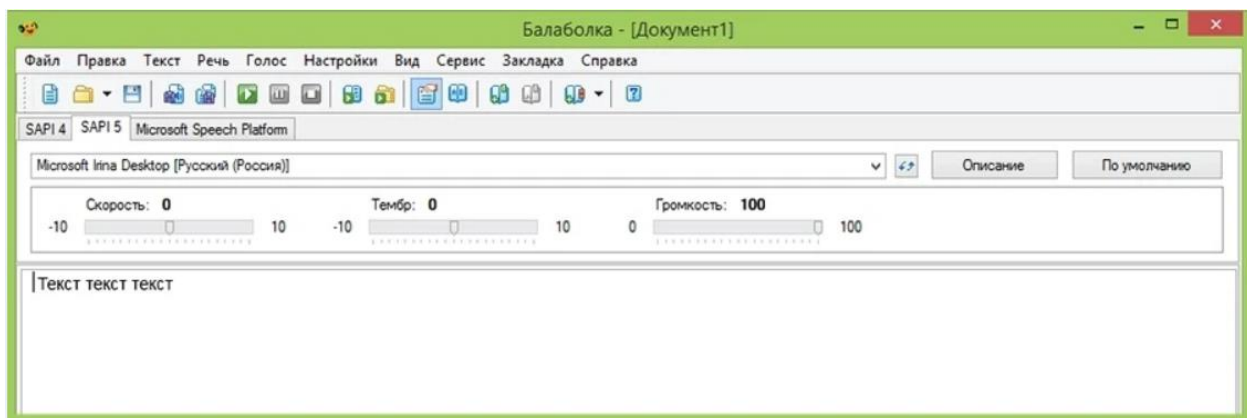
Балаболка - [Документ1]

Файл Правка Текст Речь Голос Настройки Вид Сервис Закладка Справка

SAPI 4 SAPI 5 Microsoft Speech Platform

Microsoft Irina Desktop [Русский (Россия)]

Описание

По умолчанию

Скорость: 0
-10 10

Тембр: 0
-10 10

Громкость: 100
0 100

Текст текст текст